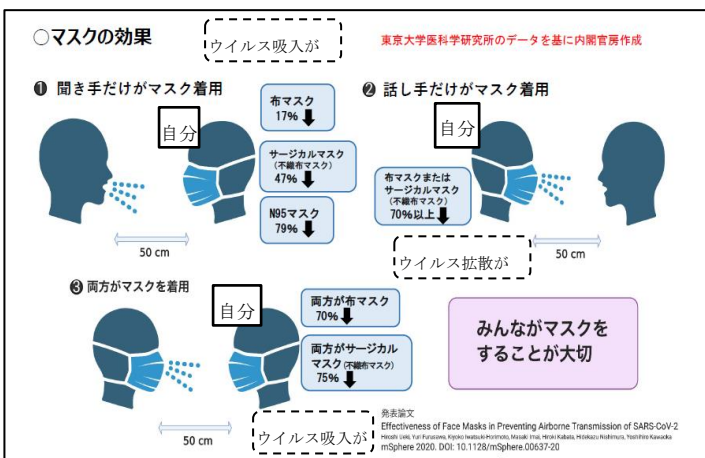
○マスクの効果

ウイルス吸入が

東京大学医科学研究所のデータを基に内閣官房作成

❶ 聞き手だけがマスク着用

自分

布マスク
17% ↓

サージカルマスク
(不織布マスク)
47% ↓

N95マスク
79% ↓

50 cm

❷ 話し手だけがマスク着用

自分

布マスクまたは
サージカルマスク
(不織布マスク)
70%以上 ↓

ウイルス拡散が

50 cm

❸ 両方がマスクを着用

自分

両方が布マスク
70% ↓

両方がサージカル
マスク (不織布マスク)
75% ↓

みんながマスクを
することが大切

50 cm

ウイルス吸入が

発表論文
Effectiveness of Face Masks in Preventing Airborne Transmission of SARS-CoV-2
Hiroshi Ueki, Yuri Furusawa, Kiyoko Iwatsuki-Horimoto, Masaki Imai, Hiroki Kabata, Hidekazu Nishimura, Yoshihiro Kawaoka
mSphere 2020. DOI: 10.1128/mSphere.00637-20